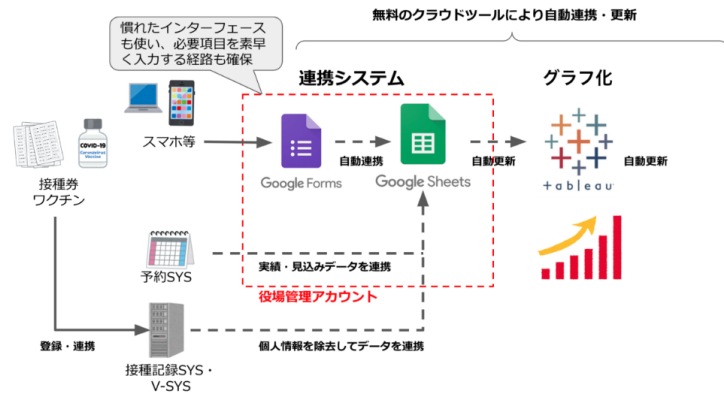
慣れたインターフェースも使い、必要項目を素早く入力する経路も確保

無料のクラウドツールにより自動連携・更新

連携システム

グラフ化

COVID-19 Coronavirus Vaccine

スマホ等

Google Forms

自動連携

Google Sheets

自動更新

tableau

自動更新

接種券
ワクチン

予約SYS

実績・見込みデータを連携

役場管理アカウント

登録・連携

接種記録SYS・
V-SYS

個人情報を除去してデータを連携